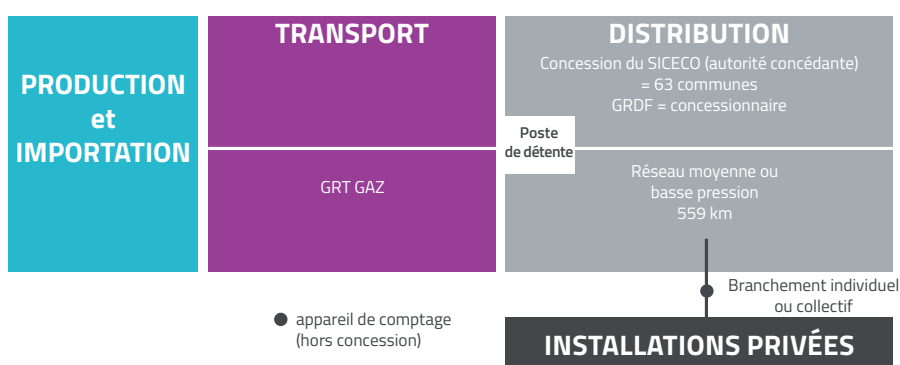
PRODUCTION et IMPORTATION

TRANSPORT

GRT GAZ

DISTRIBUTION

Concession du SICECO (autorité concédante) = 63 communes GRDF = concessionnaire

Poste de détente

Réseau moyenne ou basse pression 559 km

Branchement individuel ou collectif

appareil de comptage (hors concession)

INSTALLATIONS PRIVÉES